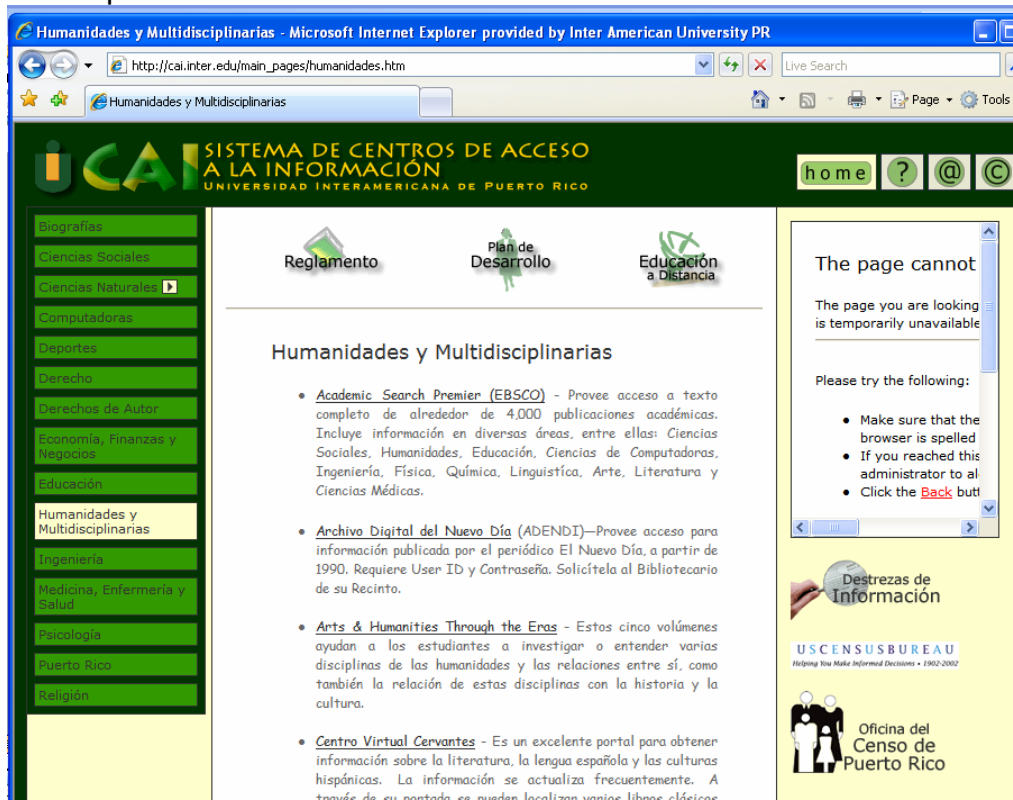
Humanidades y Multidisciplinarias - Microsoft Internet Explorer provided by Inter American University PR

http://cai.inter.edu/main_pages/humanidades.htm

Live Search

Humanidades y Multidisciplinarias

Page ▾ Tools

CAI SISTEMA DE CENTROS DE ACCESO A LA INFORMACIÓN
UNIVERSIDAD INTERAMERICANA DE PUERTO RICO

home ? @ ©

Biografías
Ciencias Sociales
Ciencias Naturales
Computadoras
Deportes
Derecho
Derechos de Autor
Economía, Finanzas y Negocios
Educación
Humanidades y Multidisciplinarias
Ingeniería
Medicina, Enfermería y Salud
Psicología
Puerto Rico
Religión

Reglamento
Plan de Desarrollo
Educación a Distancia

Humanidades y Multidisciplinarias

• Academic Search Premier (EBSCO) - Provee acceso a texto completo de alrededor de 4,000 publicaciones académicas. Incluye información en diversas áreas, entre ellas: Ciencias Sociales, Humanidades, Educación, Ciencias de Computadoras, Ingeniería, Física, Química, Linguística, Arte, Literatura y Ciencias Médicas.

• Archivo Digital del Nuevo Día (ADENDI)—Provee acceso para información publicada por el periódico El Nuevo Día, a partir de 1990. Requiere User ID y Contraseña. Solicítela al Bibliotecario de su Recinto.

• Arts & Humanities Through the Eras - Estos cinco volúmenes ayudan a los estudiantes a investigar o entender varias disciplinas de las humanidades y las relaciones entre sí, como también la relación de estas disciplinas con la historia y la cultura.

• Centro Virtual Cervantes - Es un excelente portal para obtener información sobre la literatura, la lengua española y las culturas hispánicas. La información se actualiza frecuentemente. A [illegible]

The page cannot

The page you are looking is temporarily unavailable

Please try the following:

• Make sure that the browser is spelled
• If you reached this administrator to al
• Click the Back butt

Destrezas de Información

USCENSUSBUREAU
Helping You Make Informed Decisions • 1902-2002

Oficina del Censo de Puerto Rico